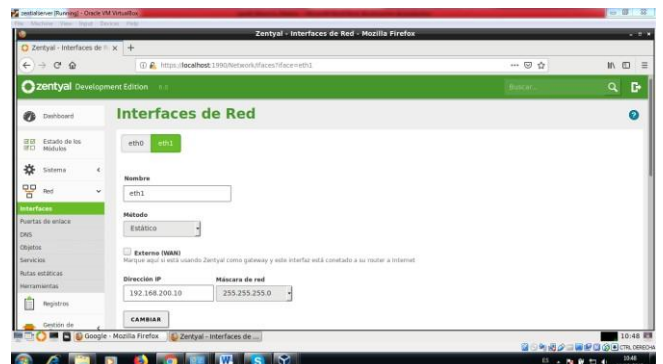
zentialserver [Running] - Oracle VM VirtualBox
File Machine View Input Devices Help
Zentyal - Interfaces de Red - Mozilla Firefox
Zentyal - Interfaces de R ×
https://localhost:1990/Network/Ifaces?iface=eth1
zentyal Development Edition
Buscar...
Dashboard
Estado de los Módulos
Sistema
Red
Interfaces
Puertas de enlace
DNS
Objetos
Servicios
Rutas estáticas
Herramientas
Registros
Gestión de
Interfaces de Red
eth0 eth1
Nombre
eth1
Método
Estático
Externo (WAN)
Marque si está usando Zentyal como gateway y este interfaz está conectado a su router a Internet
Dirección IP
192.168.200.10
Máscara de red
255.255.255.0
CAMBIAR
Google - Mozilla Firefox
Zentyal - Interfaces de ...
10:48
CTRL DERECHA
10:48